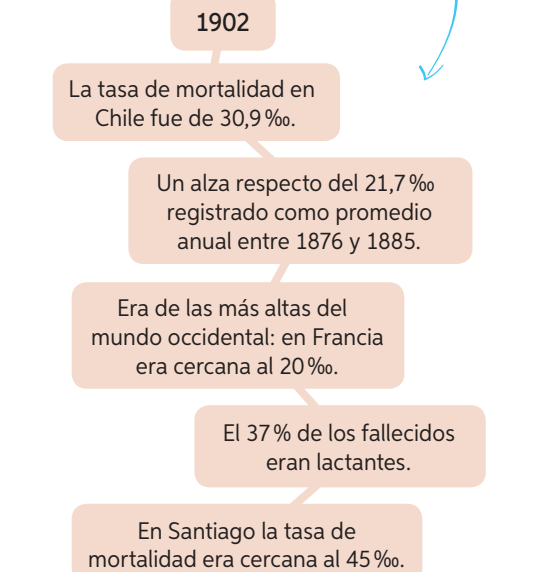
1902

La tasa de mortalidad en Chile fue de 30,9 ‰.

Un alza respecto del 21,7 ‰ registrado como promedio anual entre 1876 y 1885.

Era de las más altas del mundo occidental: en Francia era cercana al 20 ‰.

El 37 % de los fallecidos eran lactantes.

En Santiago la tasa de mortalidad era cercana al 45 ‰.